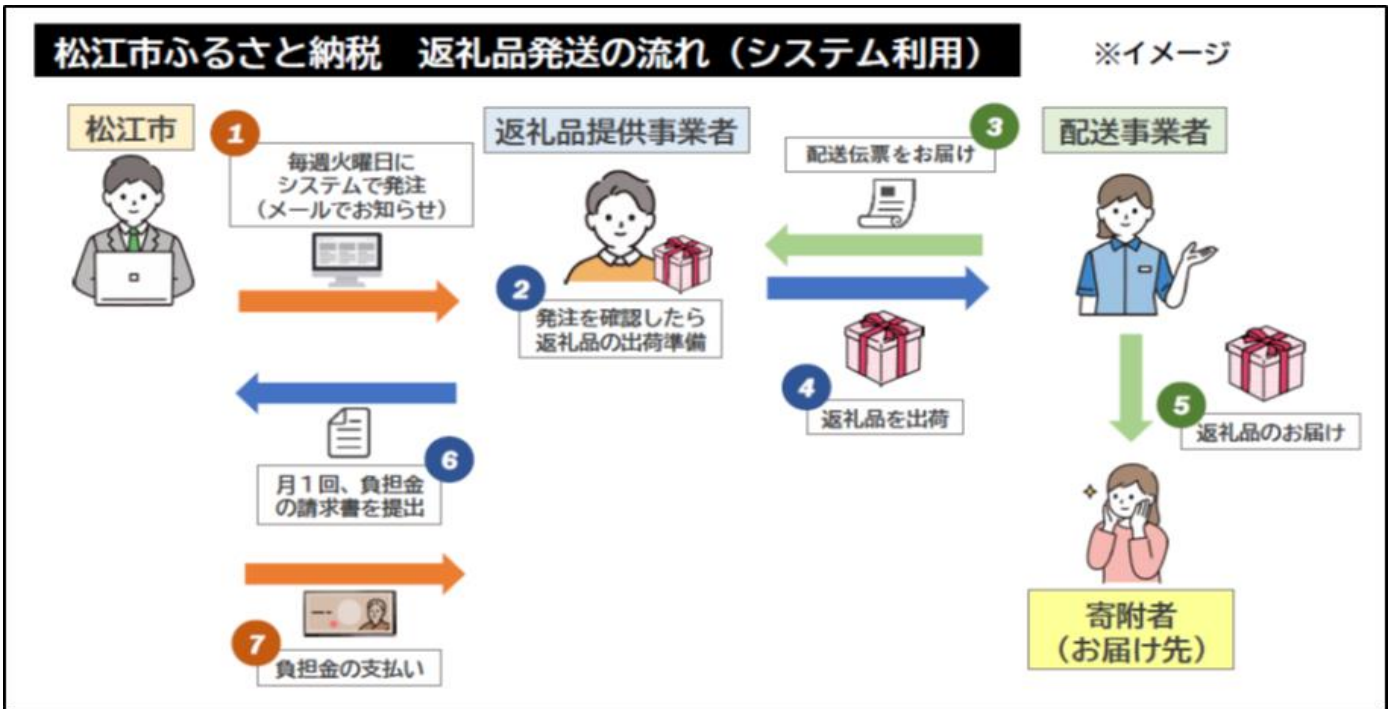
松江市ふるさと納税　返礼品発送の流れ（システム利用）

※イメージ

松江市

1
毎週火曜日に
システムで発注
（メールでお知らせ）

返礼品提供事業者

2
発注を確認したら
返礼品の出荷準備

3
配送伝票をお届け

配送事業者

4
返礼品を出荷

5
返礼品のお届け

6
月１回、負担金
の請求書を提出

7
負担金の支払い

寄附者
（お届け先）